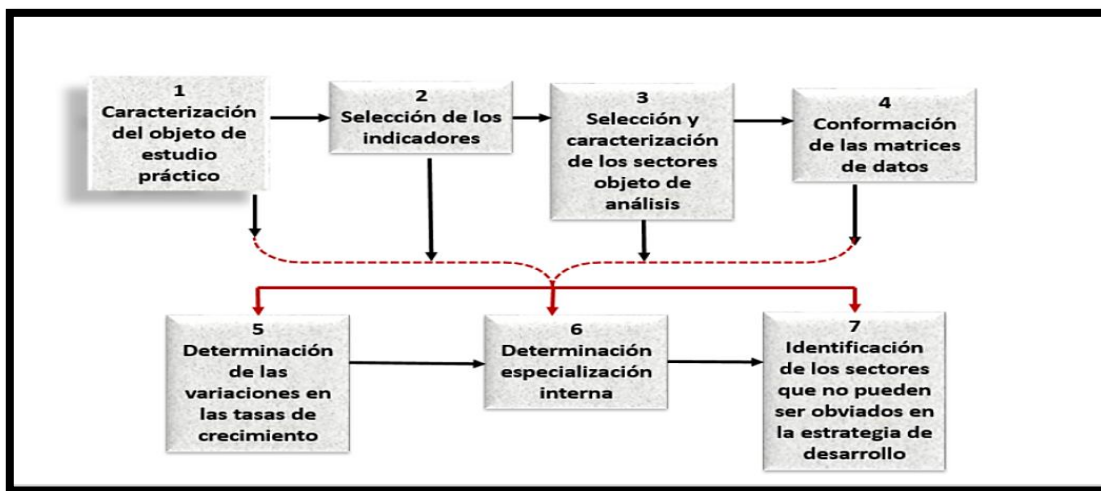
1
Caracterización del objeto de estudio práctico

2
Selección de los indicadores

3
Selección y caracterización de los sectores objeto de análisis

4
Conformación de las matrices de datos

5
Determinación de las variaciones en las tasas de crecimiento

6
Determinación especialización interna

7
Identificación de los sectores que no pueden ser obviados en la estrategia de desarrollo